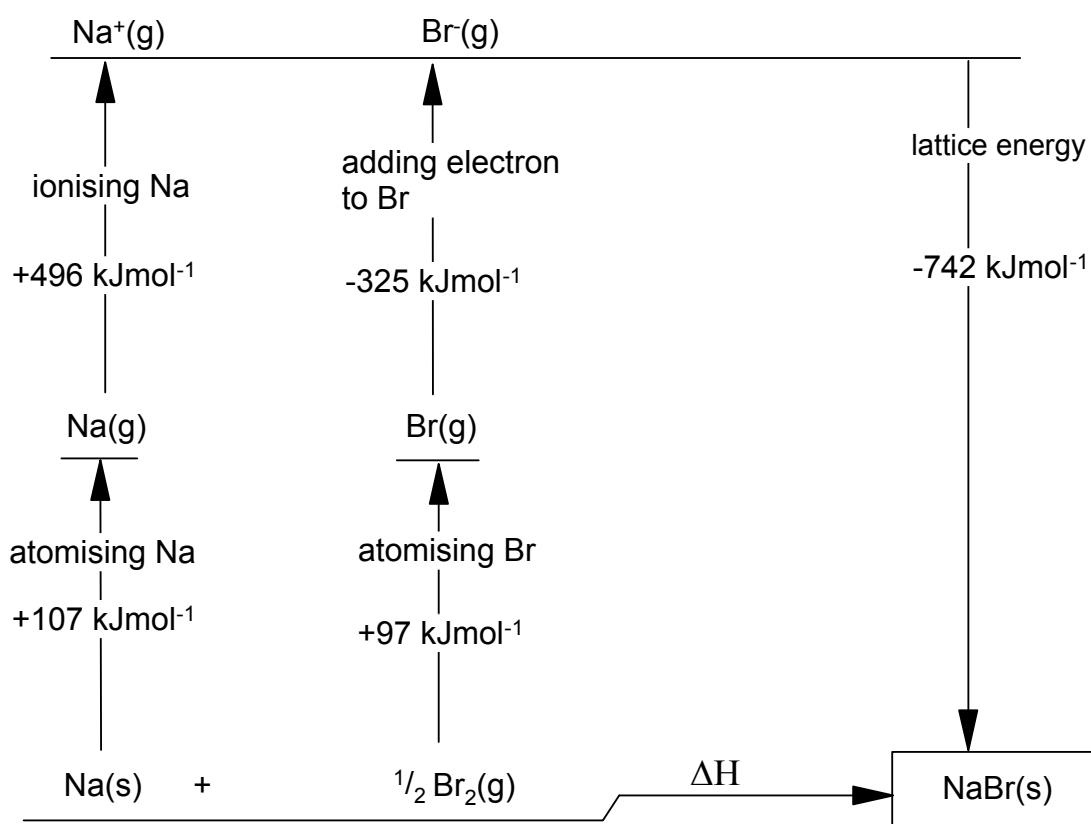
$Na^+(g)$ $Br^-(g)$

ionising Na

+496 $kJmol^{-1}$

adding electron to Br

-325 $kJmol^{-1}$

lattice energy

-742 $kJmol^{-1}$

$Na(g)$

$Br(g)$

atomising Na

+107 $kJmol^{-1}$

atomising Br

+97 $kJmol^{-1}$

$Na(s)$ + $^1/_2\ Br_2(g)$ $\Delta H$ $NaBr(s)$